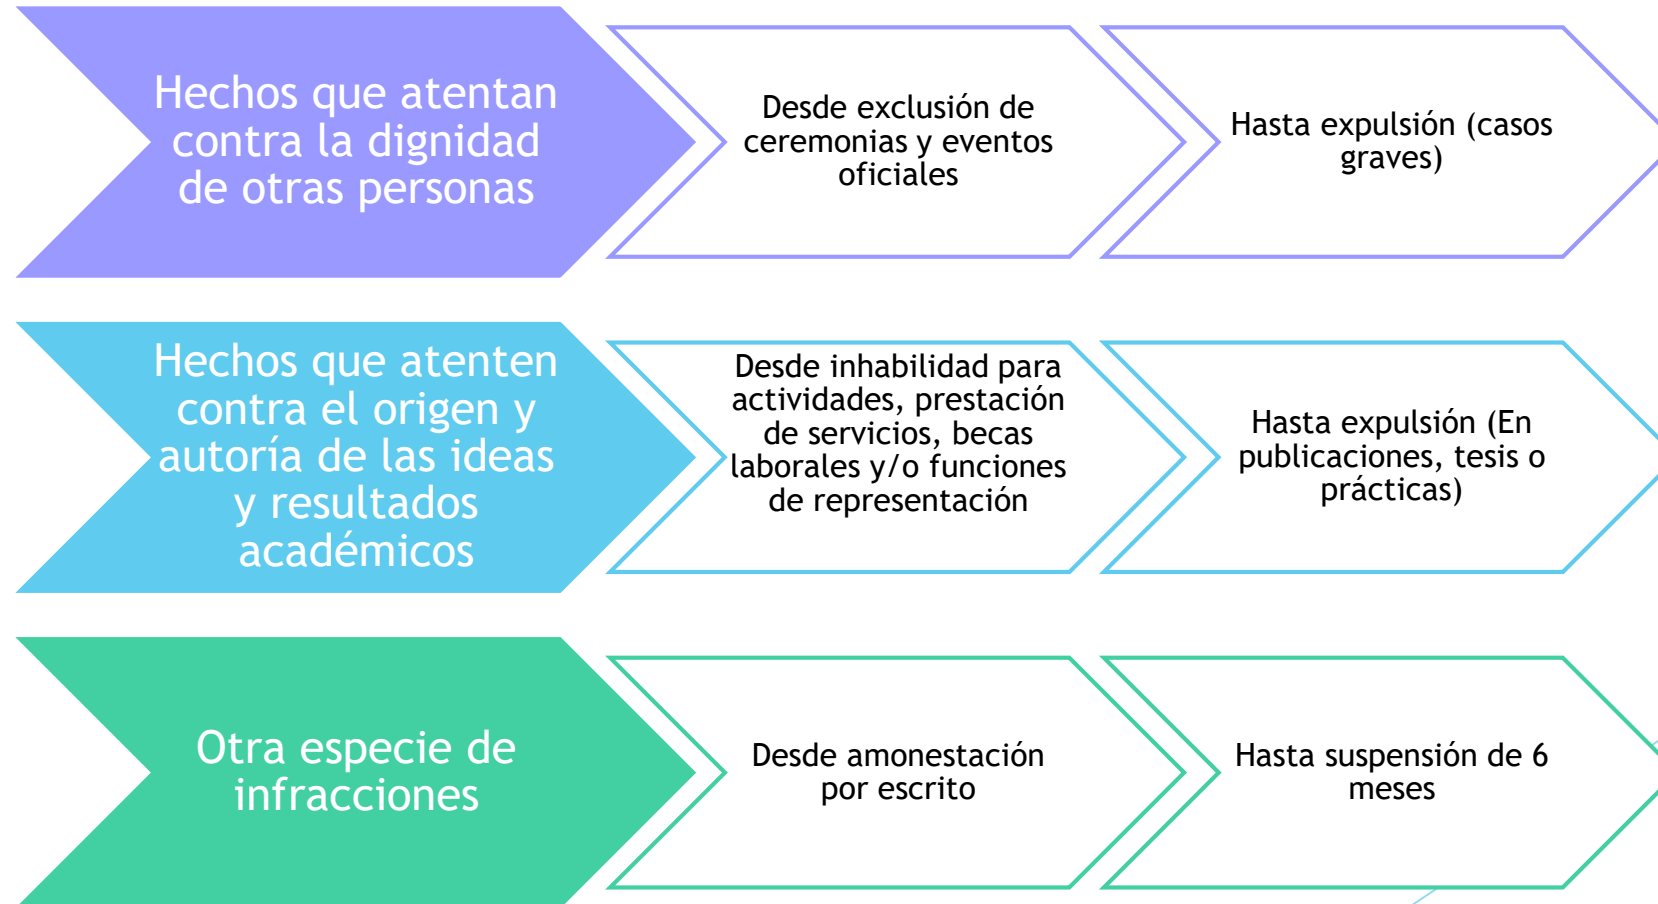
Hechos que atentan contra la dignidad de otras personas

Desde exclusión de ceremonias y eventos oficiales

Hasta expulsión (casos graves)

Hechos que atenten contra el origen y autoría de las ideas y resultados académicos

Desde inhabilidad para actividades, prestación de servicios, becas laborales y/o funciones de representación

Hasta expulsión (En publicaciones, tesis o prácticas)

Otra especie de infracciones

Desde amonestación por escrito

Hasta suspensión de 6 meses